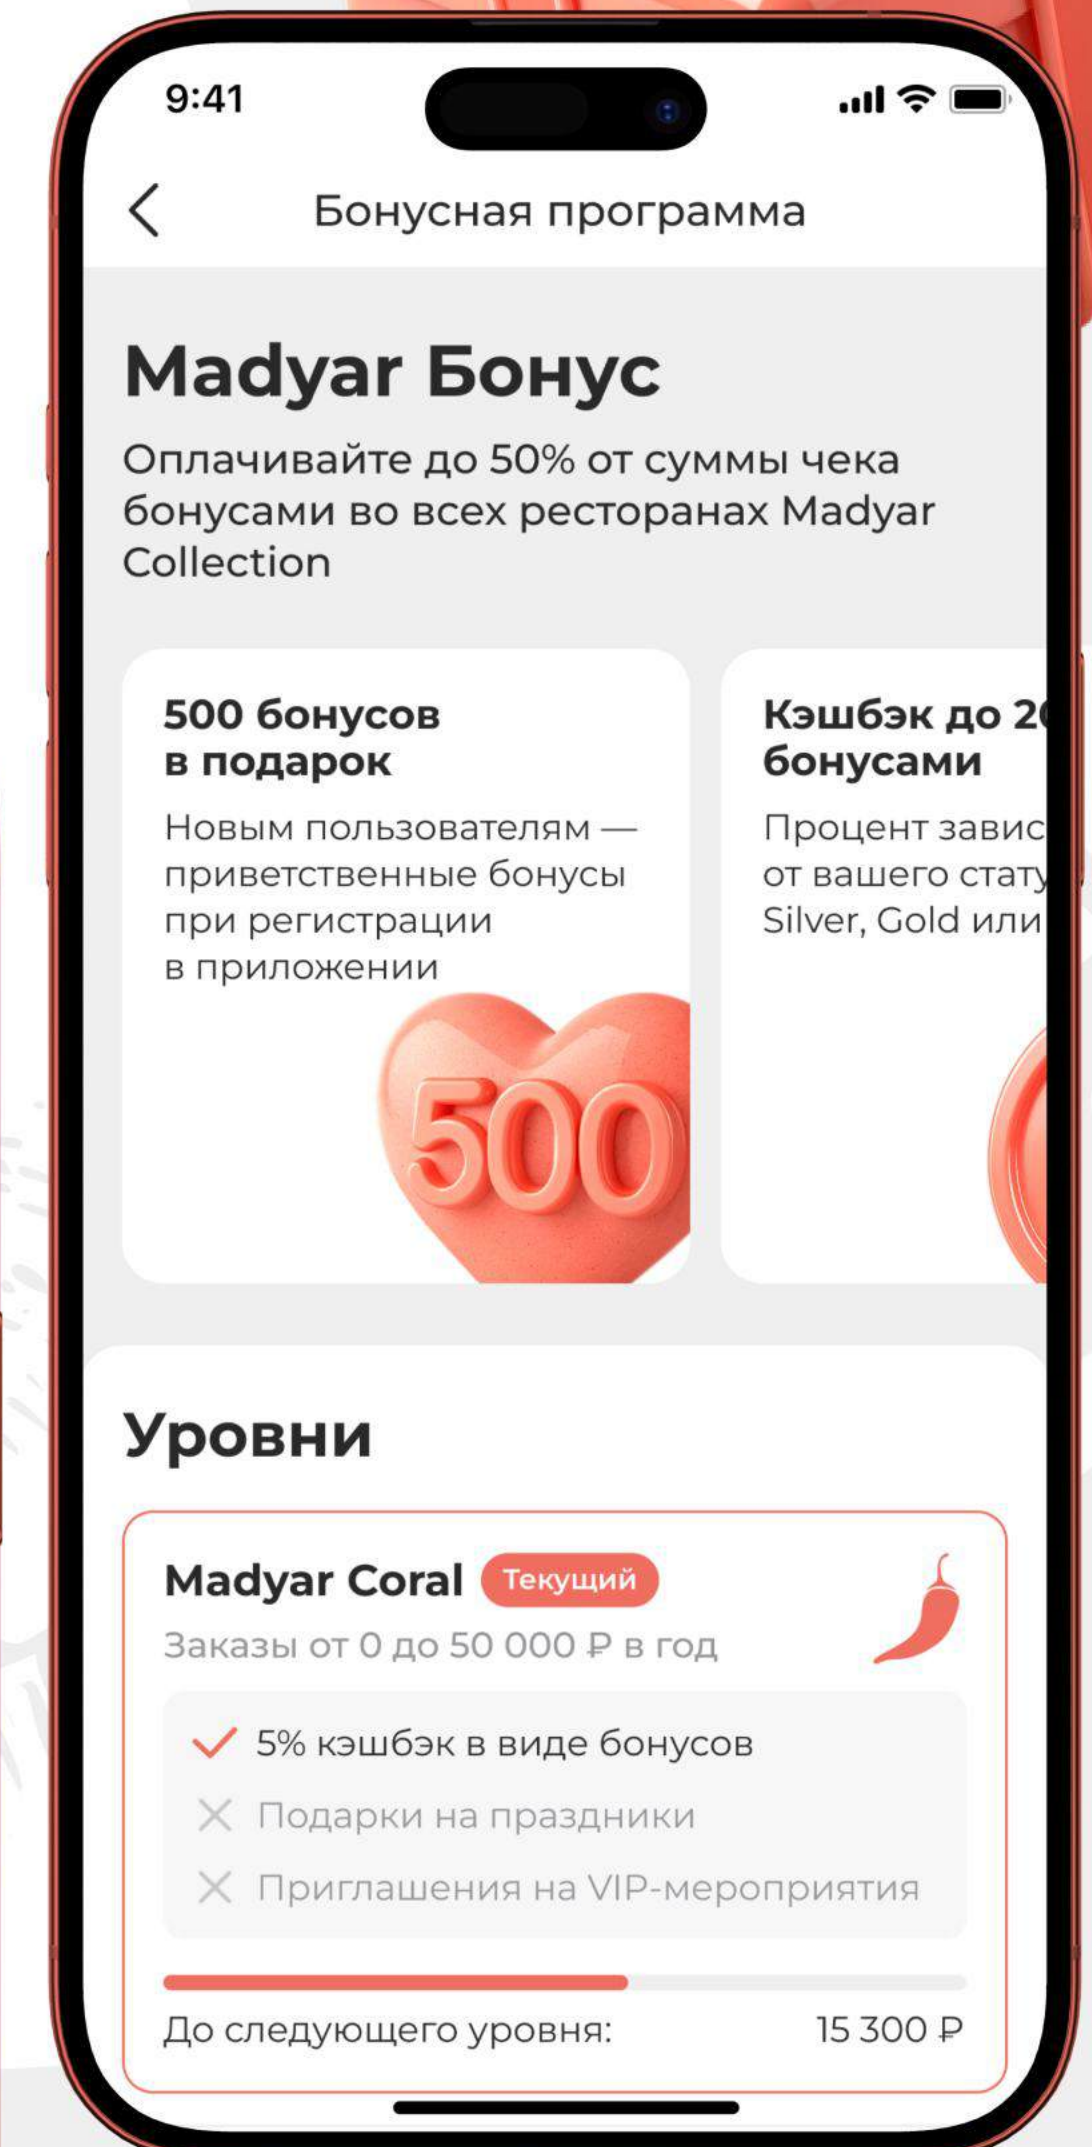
9:41

Бонусная программа

Madyar Бонус

Оплачивайте до 50% от суммы чека бонусами во всех ресторанах Madyar Collection

500 бонусов в подарок

Новым пользователям — приветственные бонусы при регистрации в приложении

500

Кэшбэк до 2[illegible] бонусами

Процент завис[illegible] от вашего стату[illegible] Silver, Gold или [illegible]

Уровни

Madyar Coral Текущий

Заказы от 0 до 50 000 ₽ в год

5% кэшбэк в виде бонусов

Подарки на праздники

Приглашения на VIP-мероприятия

До следующего уровня: 15 300 ₽